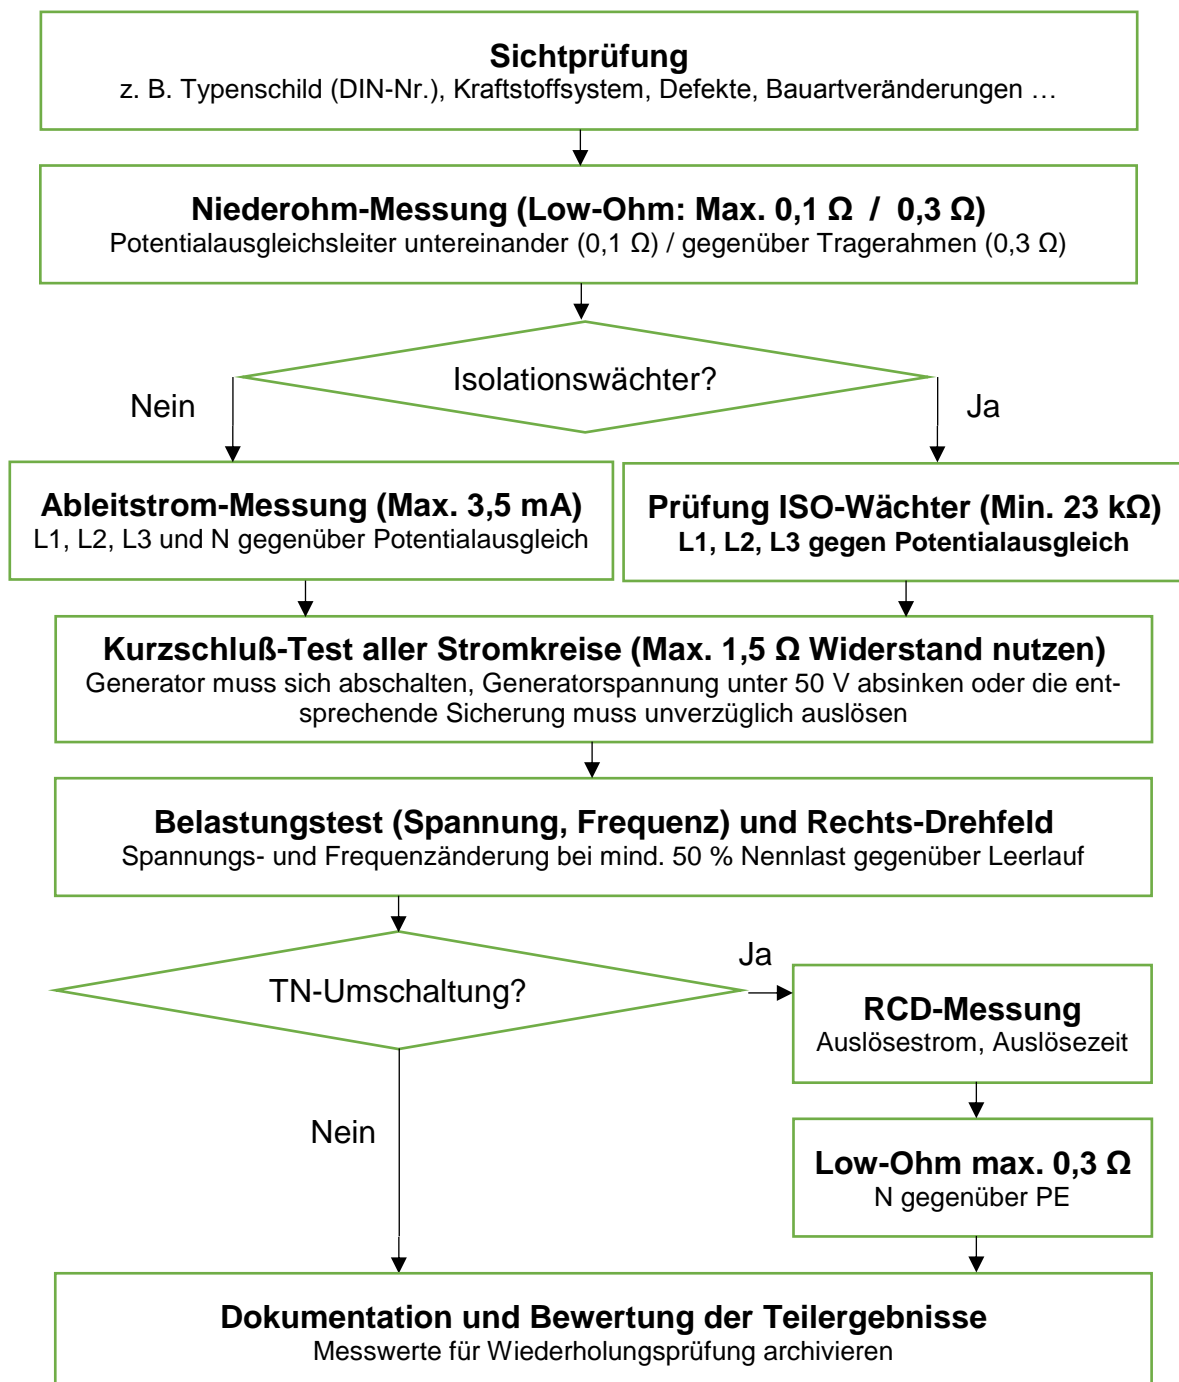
**Sichtprüfung**
z. B. Typenschild (DIN-Nr.), Kraftstoffsystem, Defekte, Bauartveränderungen …

**Niederohm-Messung (Low-Ohm: Max. 0,1 Ω / 0,3 Ω)**
Potentialausgleichsleiter untereinander (0,1 Ω) / gegenüber Tragerahmen (0,3 Ω)

Isolationswächter?

Nein

Ja

**Ableitstrom-Messung (Max. 3,5 mA)**
L1, L2, L3 und N gegenüber Potentialausgleich

**Prüfung ISO-Wächter (Min. 23 kΩ)**
**L1, L2, L3 gegen Potentialausgleich**

**Kurzschluß-Test aller Stromkreise (Max. 1,5 Ω Widerstand nutzen)**
Generator muss sich abschalten, Generatorspannung unter 50 V absinken oder die entsprechende Sicherung muss unverzüglich auslösen

**Belastungstest (Spannung, Frequenz) und Rechts-Drehfeld**
Spannungs- und Frequenzänderung bei mind. 50 % Nennlast gegenüber Leerlauf

TN-Umschaltung?

Ja

**RCD-Messung**
Auslösestrom, Auslösezeit

Nein

**Low-Ohm max. 0,3 Ω**
N gegenüber PE

**Dokumentation und Bewertung der Teilergebnisse**
Messwerte für Wiederholungsprüfung archivieren